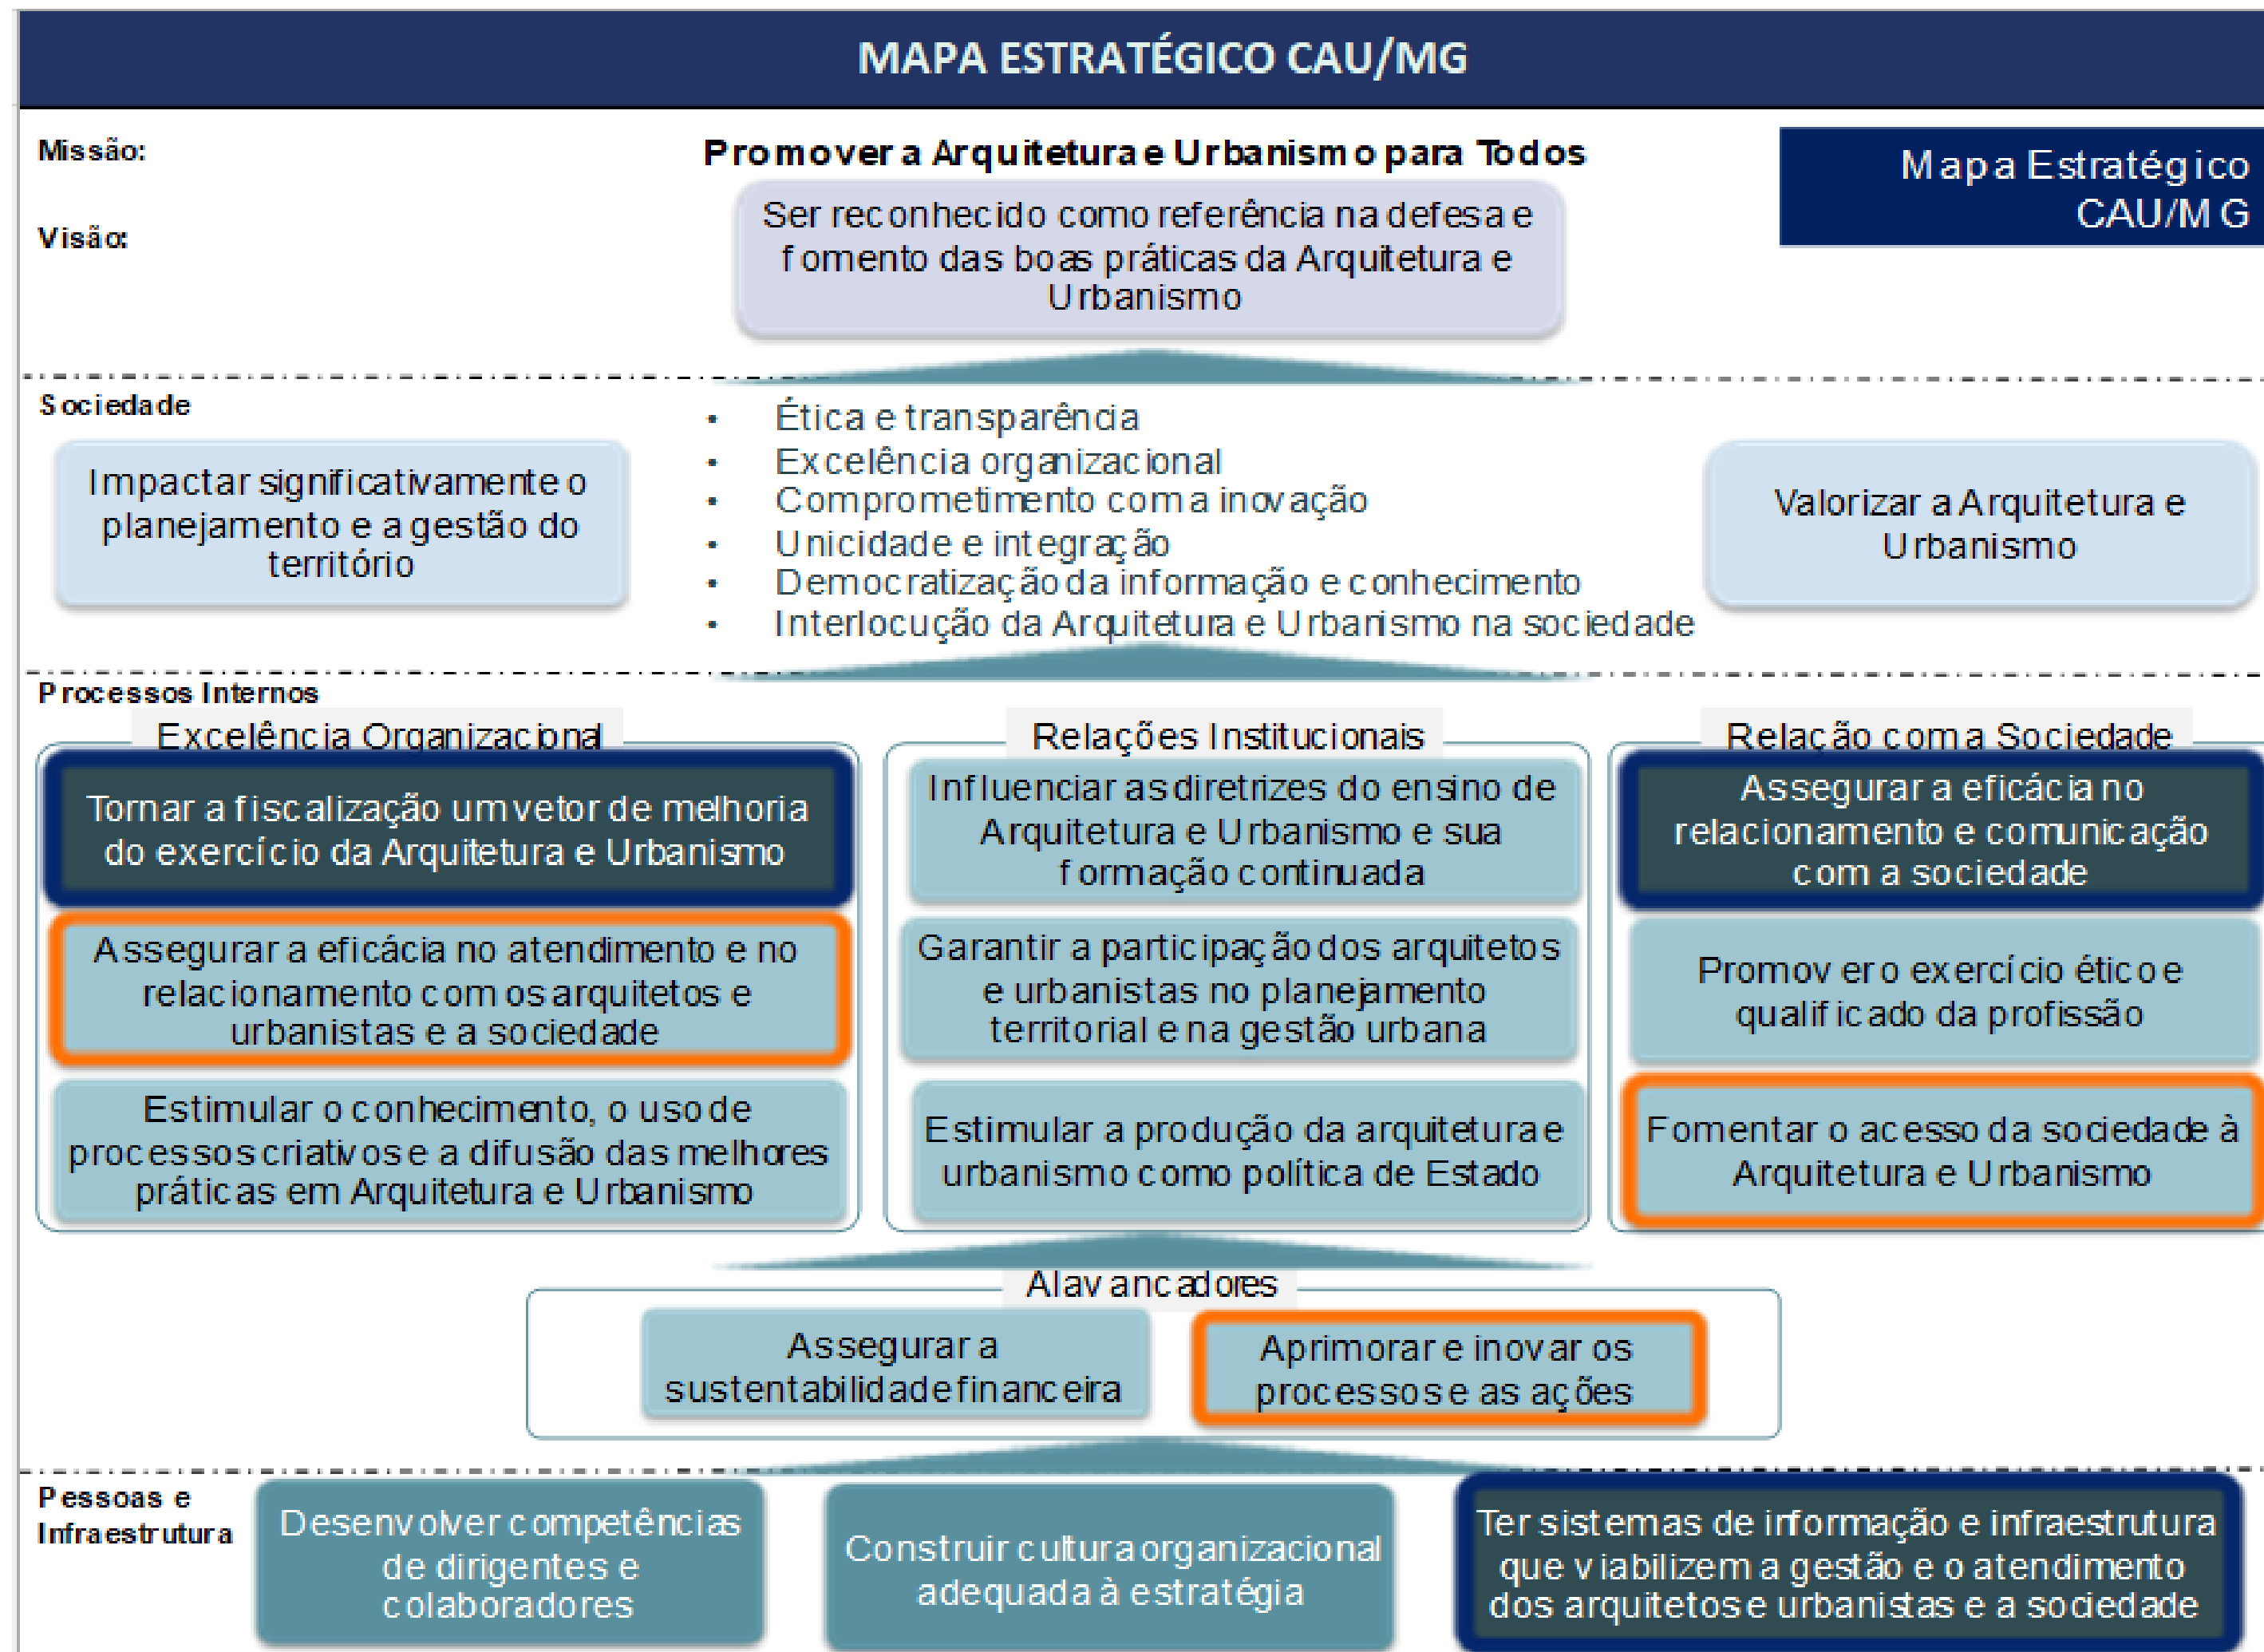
MAPA ESTRATÉGICO CAU/MG

Missão:

Promover a Arquitetura e Urbanismo para Todos

Mapa Estratégico CAU/MG

Visão:

Ser reconhecido como referência na defesa e fomento das boas práticas da Arquitetura e Urbanismo

Sociedade

Impactar significativamente o planejamento e a gestão do território

- Ética e transparência
- Excelência organizacional
- Comprometimento com a inovação
- Unicidade e integração
- Democratização da informação e conhecimento
- Interlocução da Arquitetura e Urbanismo na sociedade

Valorizar a Arquitetura e Urbanismo

Processos Internos

Excelência Organizacional

Tornar a fiscalização um vetor de melhoria do exercício da Arquitetura e Urbanismo

Assegurar a eficácia no atendimento e no relacionamento com os arquitetos e urbanistas e a sociedade

Estimular o conhecimento, o uso de processos criativos e a difusão das melhores práticas em Arquitetura e Urbanismo

Relações Institucionais

Influenciar as diretrizes do ensino de Arquitetura e Urbanismo e sua formação continuada

Garantir a participação dos arquitetos e urbanistas no planejamento territorial e na gestão urbana

Estimular a produção da arquitetura e urbanismo como política de Estado

Relação com a Sociedade

Assegurar a eficácia no relacionamento e comunicação com a sociedade

Promover o exercício ético e qualificado da profissão

Fomentar o acesso da sociedade à Arquitetura e Urbanismo

Alavancadores

Assegurar a sustentabilidade financeira

Aprimorar e inovar os processos e as ações

Pessoas e Infraestrutura

Desenvolver competências de dirigentes e colaboradores

Construir cultura organizacional adequada à estratégia

Ter sistemas de informação e infraestrutura que viabilizem a gestão e o atendimento dos arquitetos e urbanistas e a sociedade